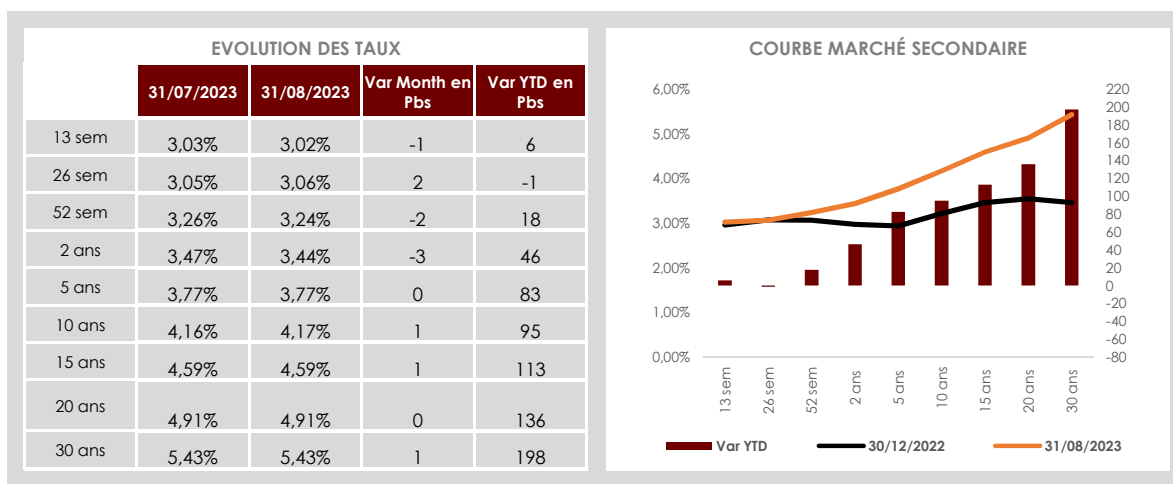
EVOLUTION DES TAUX

|  | 31/07/2023 | 31/08/2023 | Var Month en Pbs | Var YTD en Pbs |
|---|---|---|---|---|
| 13 sem | 3,03% | 3,02% | -1 | 6 |
| 26 sem | 3,05% | 3,06% | 2 | -1 |
| 52 sem | 3,26% | 3,24% | -2 | 18 |
| 2 ans | 3,47% | 3,44% | -3 | 46 |
| 5 ans | 3,77% | 3,77% | 0 | 83 |
| 10 ans | 4,16% | 4,17% | 1 | 95 |
| 15 ans | 4,59% | 4,59% | 1 | 113 |
| 20 ans | 4,91% | 4,91% | 0 | 136 |
| 30 ans | 5,43% | 5,43% | 1 | 198 |

COURBE MARCHÉ SECONDAIRE

6,00%
5,00%
4,00%
3,00%
2,00%
1,00%
0,00%

220
200
180
160
140
120
100
80
60
40
20
0
-20
-40
-60
-80

13 sem
26 sem
52 sem
2 ans
5 ans
10 ans
15 ans
20 ans
30 ans

Var YTD
30/12/2022
31/08/2023